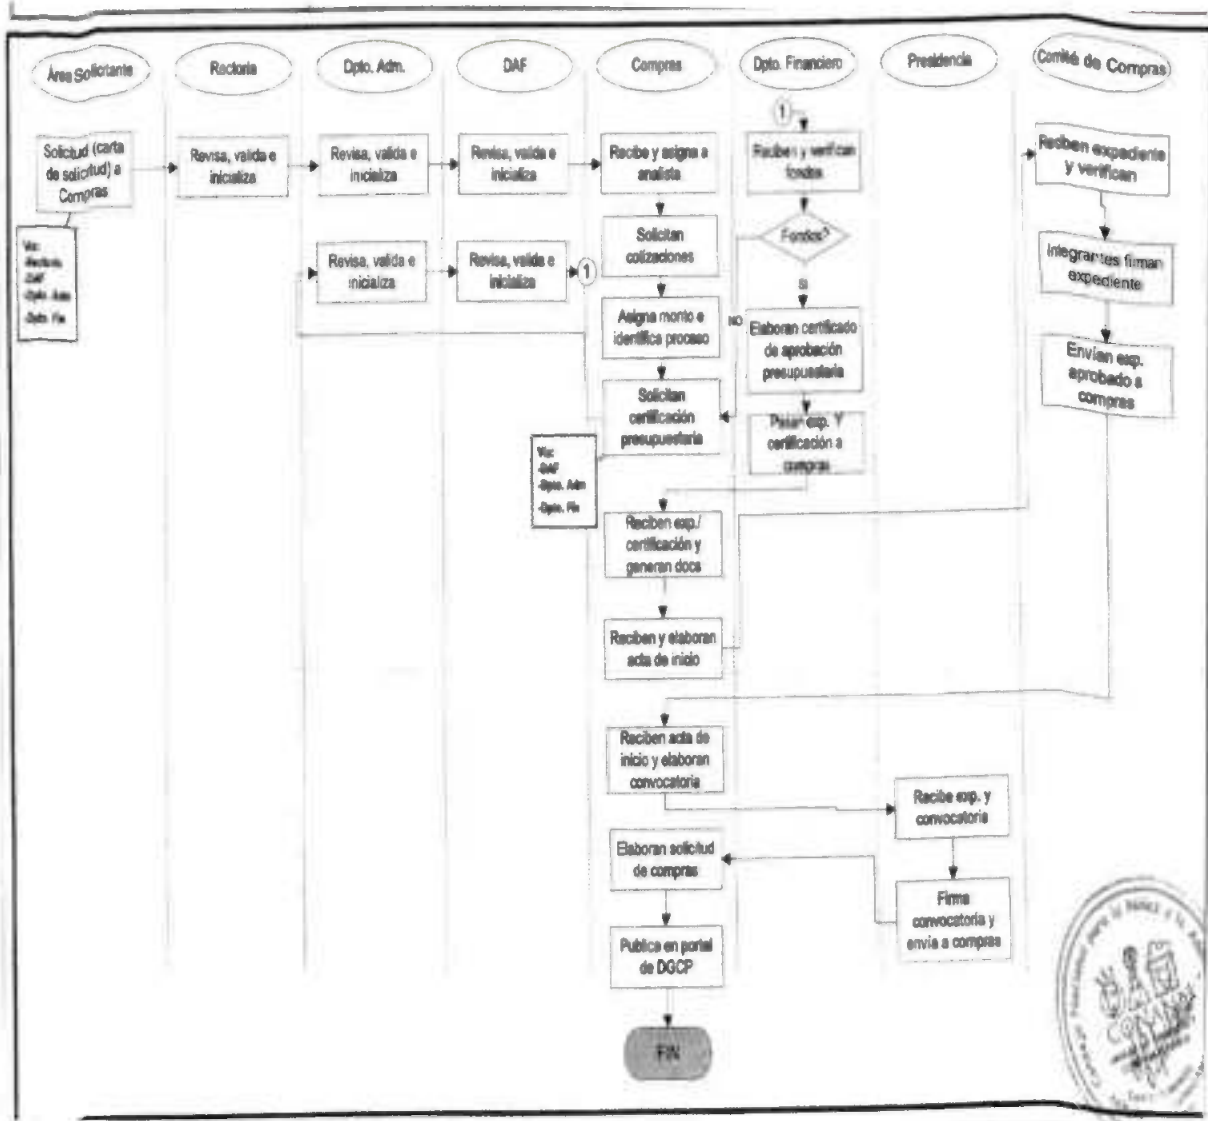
Área Solicitante

Rectoria

Dpto. Adm.

DAF

Compras

Dpto. Financiero

Presidencia

Comité de Compras

Solicitud (carta de solicitud) a Compras

Vía:
-Rectoria
-DAF
-Dpto. Adm.
-Dpto. Fin.

Revisa, valida e inicializa

Revisa, valida e inicializa

Revisa, valida e inicializa

Recibe y asigna a analista

1

Reciben y verifican fondos

Fondos?

Reciben expediente y verifican

Revisa, valida e inicializa

Revisa, valida e inicializa

1

Solicitan cotizaciones

SI

Integrantes firman expediente

NO

Asigna monto e identifica proceso

Elaboran certificado de aprobación presupuestaria

Envían exp. aprobado a compras

Solicitan certificación presupuestaria

Pasan exp. Y certificación a compras

Vía:
-DAF
-Dpto. Adm.
-Dpto. Fin.

Reciben exp./ certificación y generan docs

Reciben y elaboran acta de inicio

Reciben acta de inicio y elaboran convocatoria

Recibe exp. y convocatoria

Elaboran solicitud de compras

Firma convocatoria y envía a compras

Publica en portal de DGCP

FIN